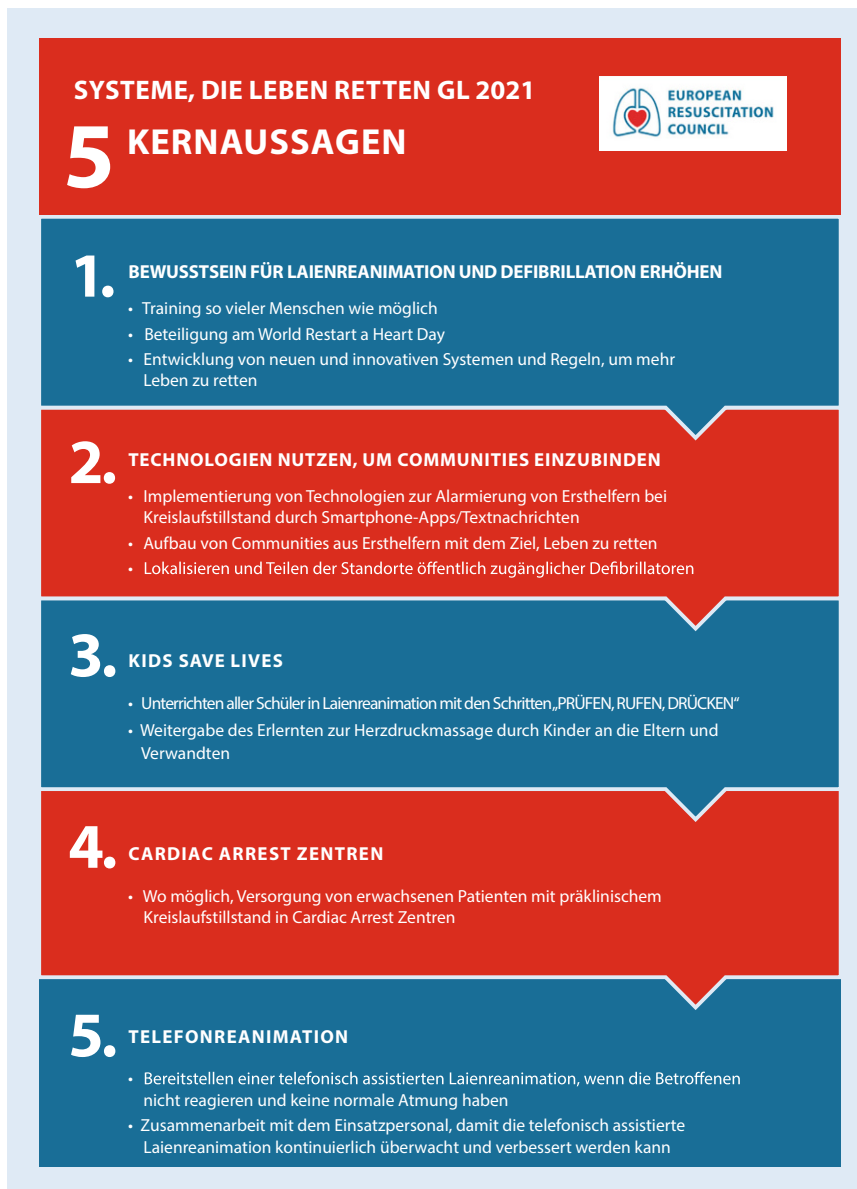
SYSTEME, DIE LEBEN RETTEN GL 2021

5 KERNAUSSAGEN

EUROPEAN RESUSCITATION COUNCIL

1. BEWUSSTSEIN FÜR LAIENREANIMATION UND DEFIBRILLATION ERHÖHEN

• Training so vieler Menschen wie möglich
• Beteiligung am World Restart a Heart Day
• Entwicklung von neuen und innovativen Systemen und Regeln, um mehr Leben zu retten

2. TECHNOLOGIEN NUTZEN, UM COMMUNITIES EINZUBINDEN

• Implementierung von Technologien zur Alarmierung von Ersthelfern bei Kreislaufstillstand durch Smartphone-Apps/Textnachrichten
• Aufbau von Communities aus Ersthelfern mit dem Ziel, Leben zu retten
• Lokalisieren und Teilen der Standorte öffentlich zugänglicher Defibrillatoren

3. KIDS SAVE LIVES

• Unterrichten aller Schüler in Laienreanimation mit den Schritten „PRÜFEN, RUFEN, DRÜCKEN"
• Weitergabe des Erlernten zur Herzdruckmassage durch Kinder an die Eltern und Verwandten

4. CARDIAC ARREST ZENTREN

• Wo möglich, Versorgung von erwachsenen Patienten mit präklinischem Kreislaufstillstand in Cardiac Arrest Zentren

5. TELEFONREANIMATION

• Bereitstellen einer telefonisch assistierten Laienreanimation, wenn die Betroffenen nicht reagieren und keine normale Atmung haben
• Zusammenarbeit mit dem Einsatzpersonal, damit die telefonisch assistierte Laienreanimation kontinuierlich überwacht und verbessert werden kann